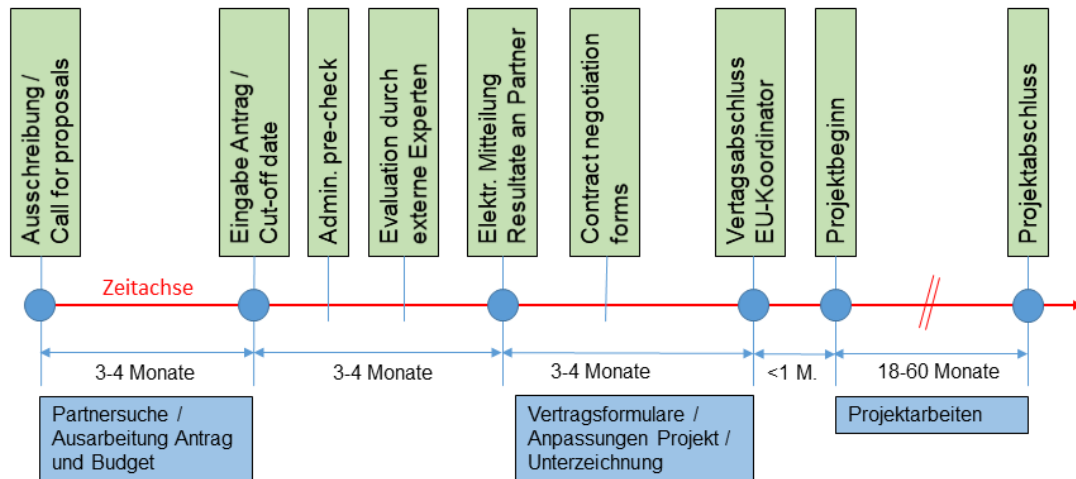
Ausschreibung / Call for proposals

Eingabe Antrag / Cut-off date

Admin. pre-check

Evaluation durch externe Experten

Elektr. Mitteilung Resultate an Partner

Contract negotiation forms

Vertagsabschluss EU-Koordinator

Projektbeginn

Projektabschluss

Zeitachse

3-4 Monate

3-4 Monate

3-4 Monate

<1 M.

18-60 Monate

Partnersuche / Ausarbeitung Antrag und Budget

Vertragsformulare / Anpassungen Projekt / Unterzeichnung

Projektarbeiten